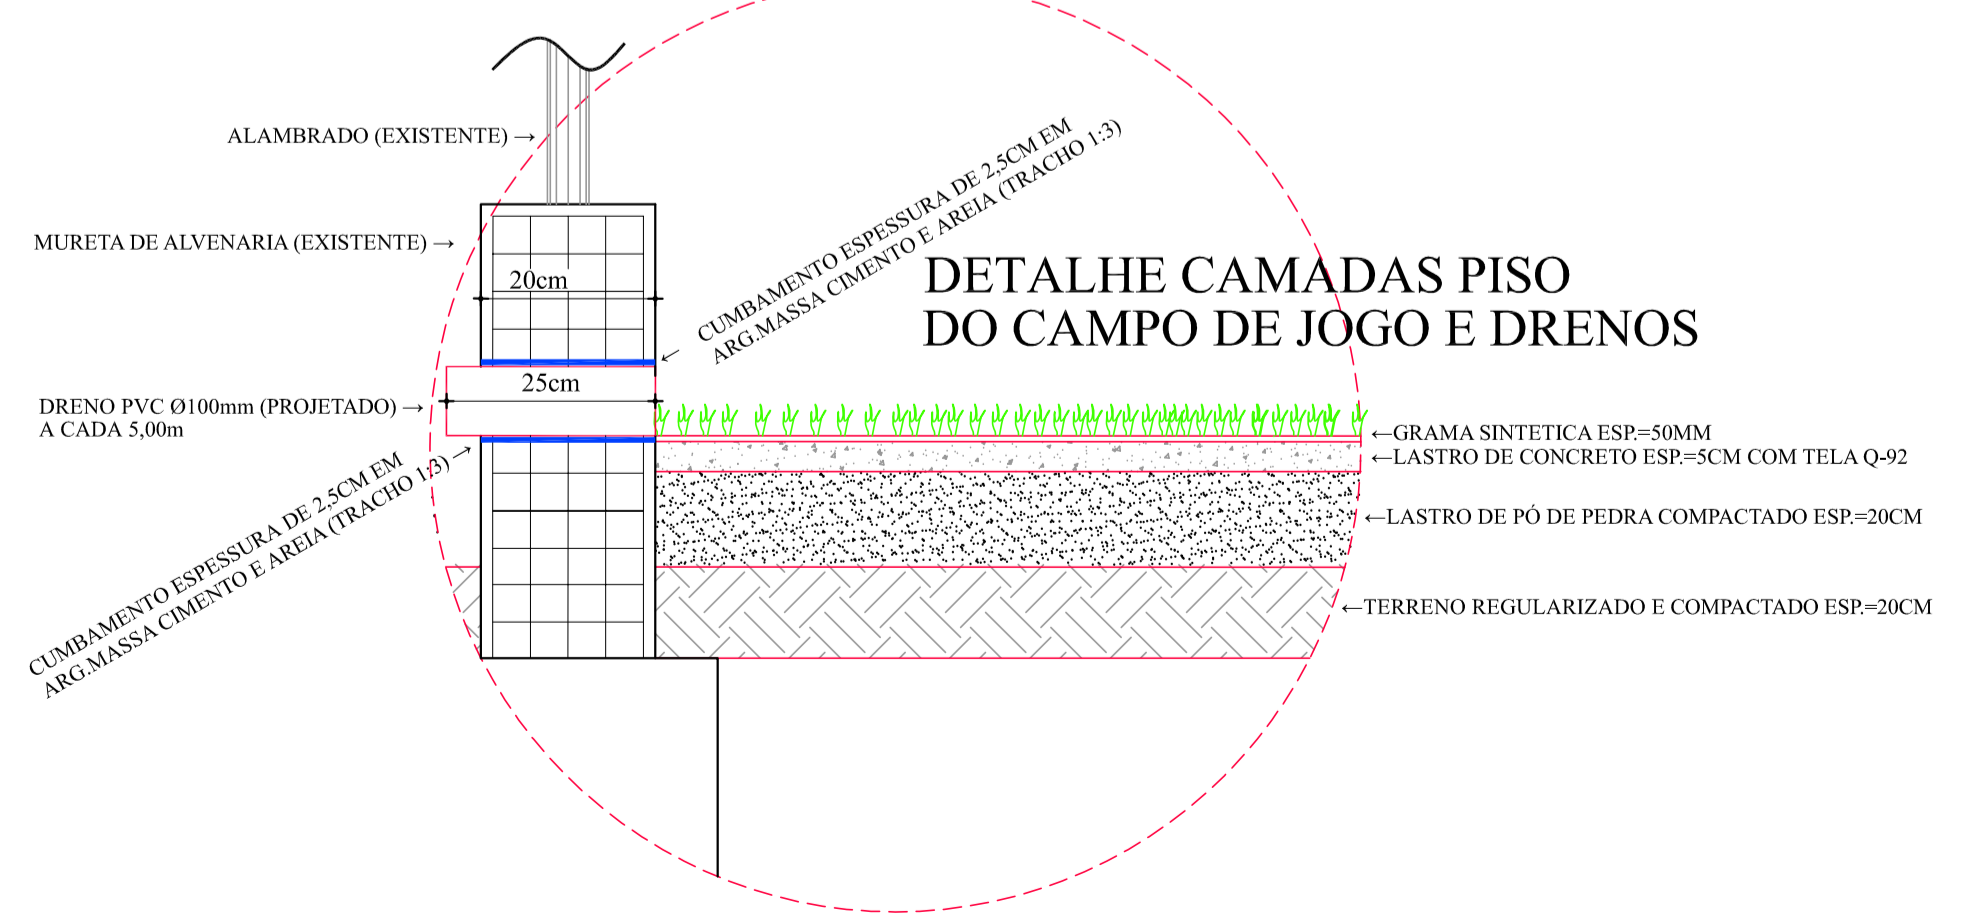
ALAMBRADO (EXISTENTE) →

MURETA DE ALVENARIA (EXISTENTE) →

20cm

CUMBAMENTO ESPESSURA DE 2,5CM EM ARG.MASSA CIMENTO E AREIA (TRACHO 1:3)

DETALHE CAMADAS PISO
DO CAMPO DE JOGO E DRENOS

25cm

DRENO PVC Ø100mm (PROJETADO) →
A CADA 5,00m

←GRAMA SINTETICA ESP.=50MM
←LASTRO DE CONCRETO ESP.=5CM COM TELA Q-92
←LASTRO DE PÓ DE PEDRA COMPACTADO ESP.=20CM

CUMBAMENTO ESPESSURA DE 2,5CM EM ARG.MASSA CIMENTO E AREIA (TRACHO 1:3)

←TERRENO REGULARIZADO E COMPACTADO ESP.=20CM